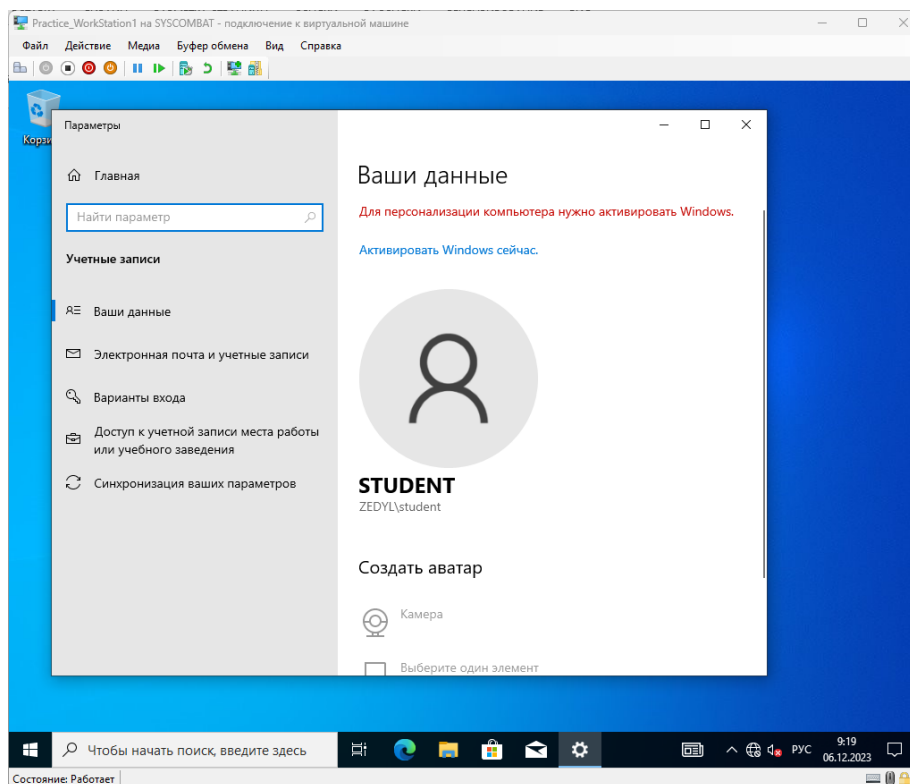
Practice_WorkStation1 на SYSCOMBAT - подключение к виртуальной машине

Файл Действие Медиа Буфер обмена Вид Справка

Корзи

Параметры

Главная

Найти параметр

Учетные записи

Ваши данные

Электронная почта и учетные записи

Варианты входа

Доступ к учетной записи места работы или учебного заведения

Синхронизация ваших параметров

Ваши данные

Для персонализации компьютера нужно активировать Windows.

Активировать Windows сейчас.

STUDENT

ZEDYL\student

Создать аватар

Камера

Выберите один элемент

Чтобы начать поиск, введите здесь

РУС 9:19 06.12.2023

Состояние: Работает